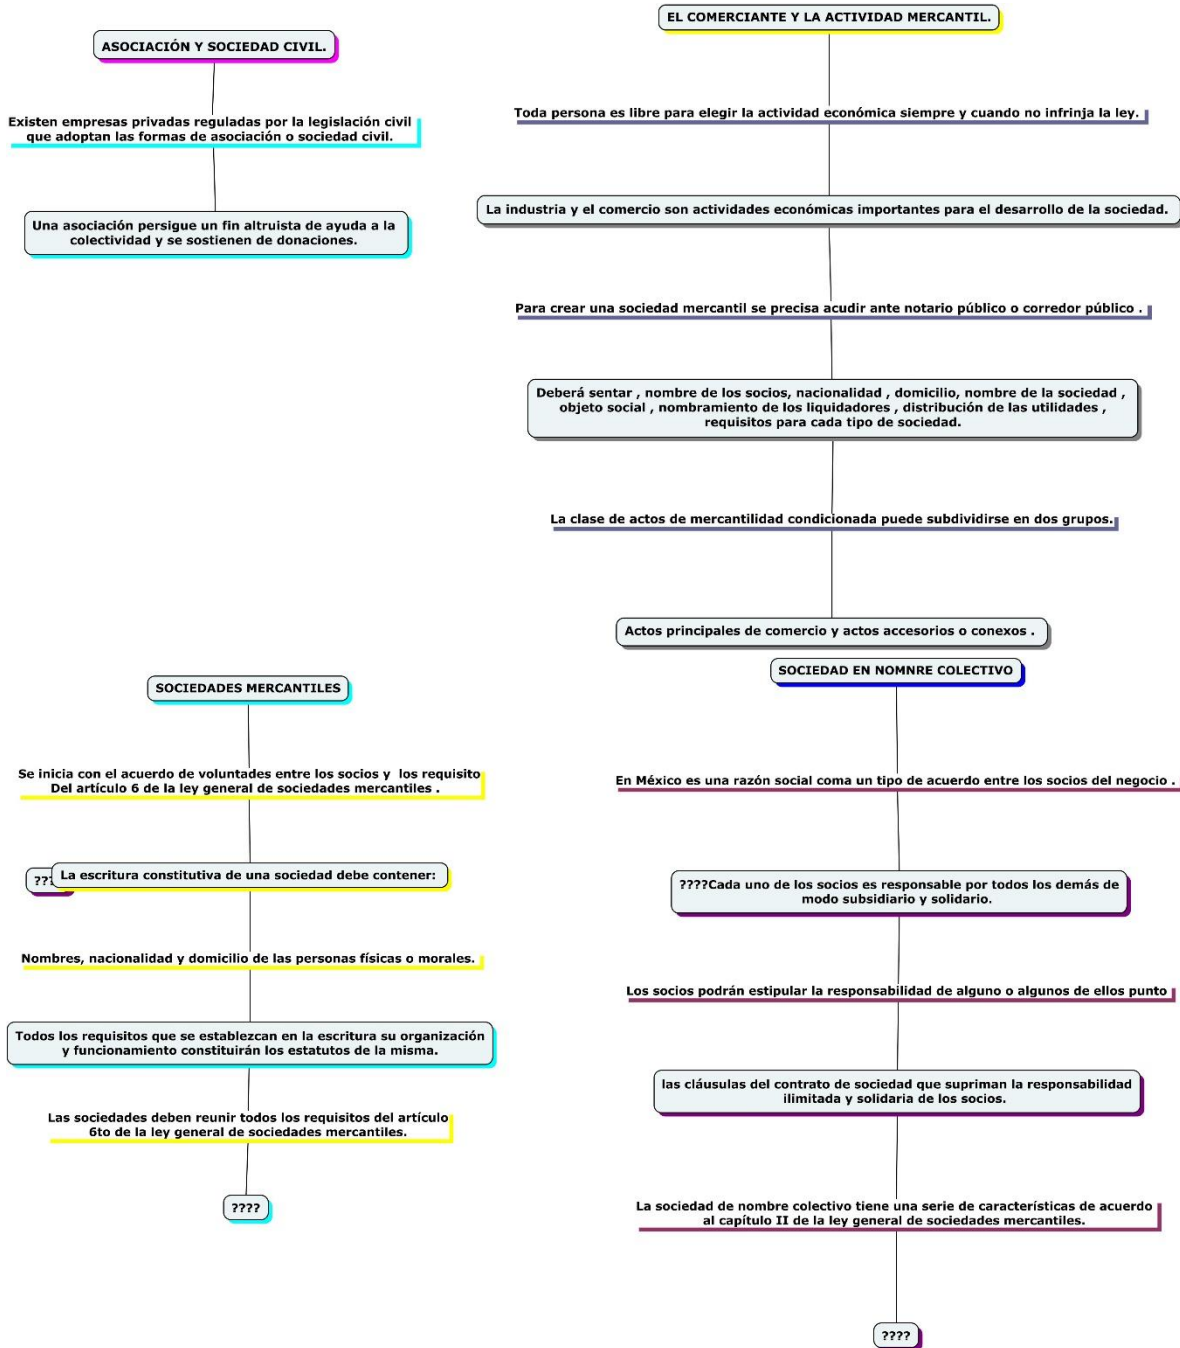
ASOCIACIÓN Y SOCIEDAD CIVIL.

Existen empresas privadas reguladas por la legislación civil que adoptan las formas de asociación o sociedad civil.

Una asociación persigue un fin altruista de ayuda a la colectividad y se sostienen de donaciones.

EL COMERCIANTE Y LA ACTIVIDAD MERCANTIL.

Toda persona es libre para elegir la actividad económica siempre y cuando no infrinja la ley.

La industria y el comercio son actividades económicas importantes para el desarrollo de la sociedad.

Para crear una sociedad mercantil se precisa acudir ante notario público o corredor público .

Deberá sentar , nombre de los socios, nacionalidad , domicilio, nombre de la sociedad , objeto social , nombramiento de los liquidadores , distribución de las utilidades , requisitos para cada tipo de sociedad.

La clase de actos de mercantilidad condicionada puede subdividirse en dos grupos.

Actos principales de comercio y actos accesorios o conexos .

SOCIEDADES MERCANTILES

Se inicia con el acuerdo de voluntades entre los socios y los requisito Del artículo 6 de la ley general de sociedades mercantiles .

??? La escritura constitutiva de una sociedad debe contener:

Nombres, nacionalidad y domicilio de las personas físicas o morales.

Todos los requisitos que se establezcan en la escritura su organización y funcionamiento constituirán los estatutos de la misma.

Las sociedades deben reunir todos los requisitos del artículo 6to de la ley general de sociedades mercantiles.

????

SOCIEDAD EN NOMNRE COLECTIVO

En México es una razón social coma un tipo de acuerdo entre los socios del negocio .

????Cada uno de los socios es responsable por todos los demás de modo subsidiario y solidario.

Los socios podrán estipular la responsabilidad de alguno o algunos de ellos punto

las cláusulas del contrato de sociedad que supriman la responsabilidad ilimitada y solidaria de los socios.

La sociedad de nombre colectivo tiene una serie de características de acuerdo al capítulo II de la ley general de sociedades mercantiles.

????